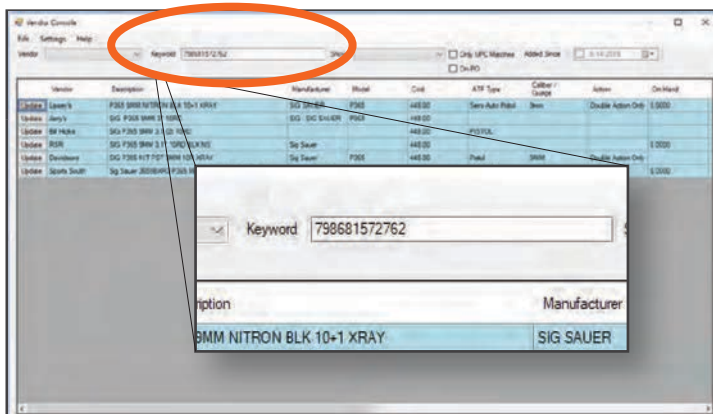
Vendor Console

Edit Settings Help

Vendor Keyword 798681572762 Ship Only UPC Matches Added Since 6/14/2018 On PO

| | Vendor | Description | Manufacturer | Model | Cost | ATF Type | Caliber / Guage | Action | On Hand |
|---|---|---|---|---|---|---|---|---|---|
| Update | Lawe's | P365 9MM NITRON BLK 10+1 XRAY | SIG SAUER | P365 | 449.00 | Semi-Auto Pistol | 9mm | Double Action Only | 1.0000 |
| Update | Jerry's | SIG P365 9MM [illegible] | SIG SIG SAUER | P365 | 449.00 | | | | |
| Update | Bill Hicks | SIG P365 9MM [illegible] | | | 449.00 | PISTOL | | | |
| Update | RSR | SIG P365 9MM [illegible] | Sig Sauer | | 449.00 | | | | 1.0000 |
| Update | Davidsons | SIG P365 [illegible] | Sig Sauer | P365 | 449.00 | Pistol | 9MM | Double Action Only | |
| Update | Sports South | Sig Sauer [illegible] | | | | | | | 1.0000 |

Keyword 798681572762

ription Manufacturer

9MM NITRON BLK 10+1 XRAY SIG SAUER